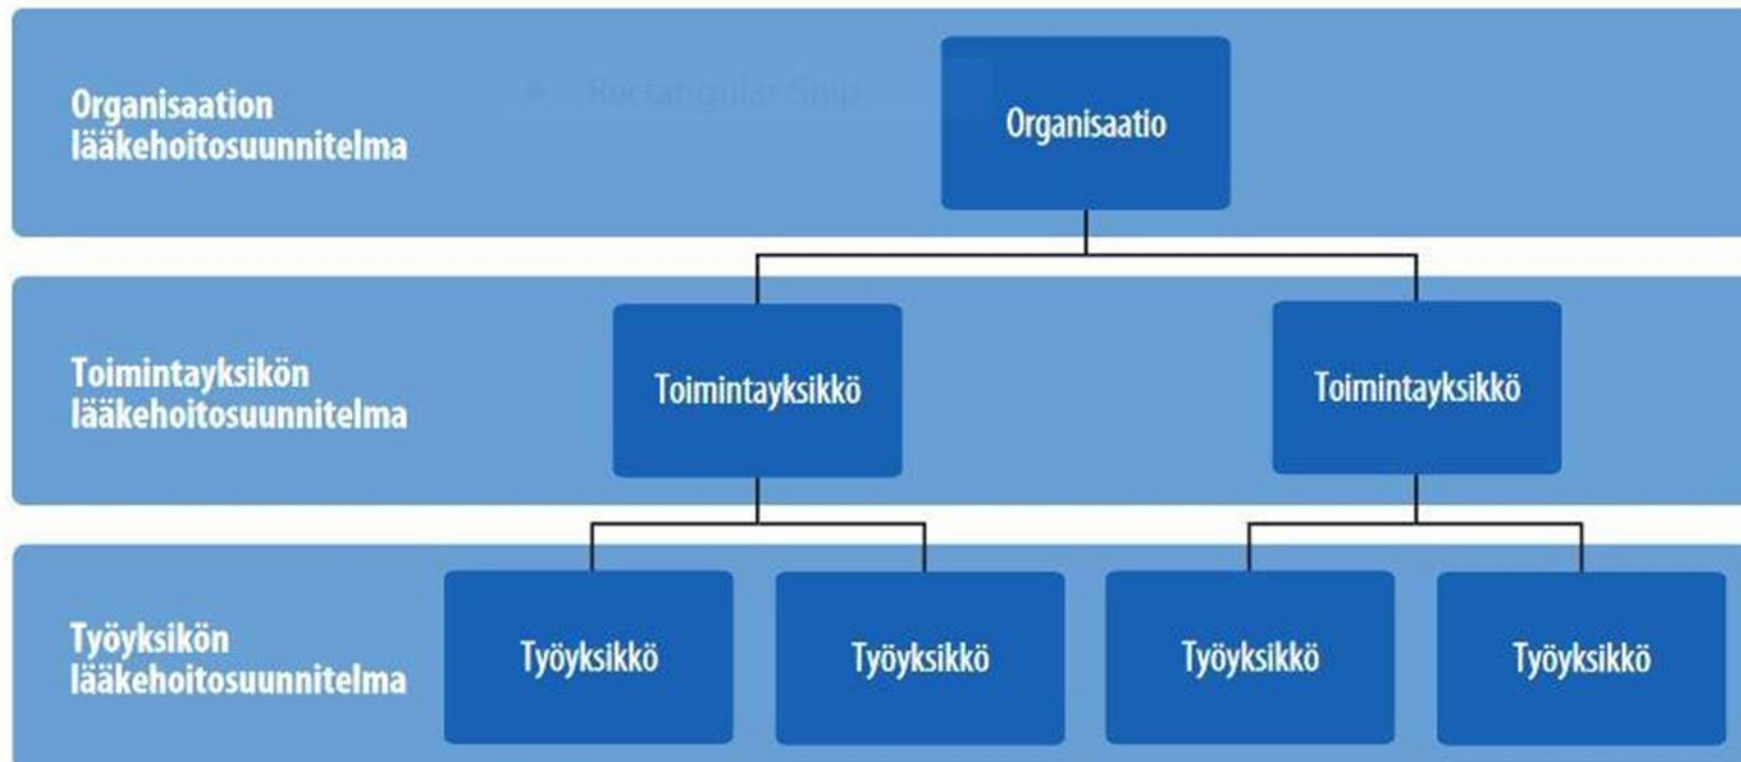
Organisaation lääkehoitosuunnitelma

Rectangular Snip

Organisaatio

Toimintayksikön lääkehoitosuunnitelma

Toimintayksikkö

Toimintayksikkö

Työyksikön lääkehoitosuunnitelma

Työyksikkö

Työyksikkö

Työyksikkö

Työyksikkö